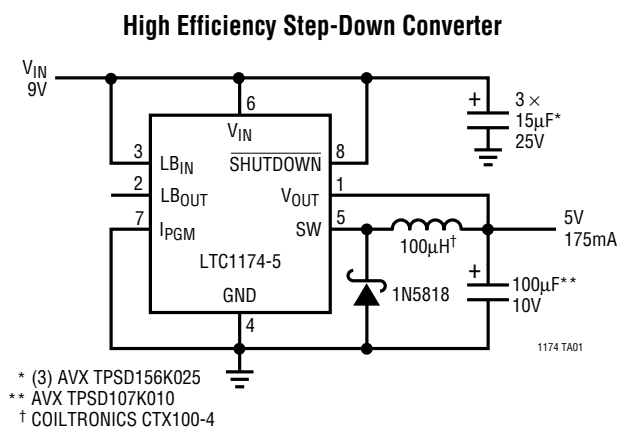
High Efficiency Step-Down Converter

$V_{IN}$
9V

6
$V_{IN}$
3
$LB_{IN}$
$\overline{SHUTDOWN}$
8
2
$LB_{OUT}$
$V_{OUT}$
1
7
$I_{PGM}$
SW
5
LTC1174-5
GND
4

+
3 ×
15μF*
25V

100μH†
5V
175mA

1N5818

+
100μF**
10V

1174 TA01

* (3) AVX TPSD156K025
** AVX TPSD107K010
† COILTRONICS CTX100-4